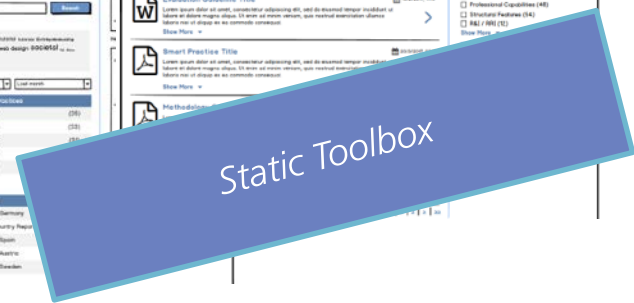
Reset

Evaluation Guideline Title

Lorem ipsum dolor sit amet, consectetur adipiscing elit, sed do eiusmod tempor incididunt ut labore et dolore magna aliqua. Ut enim ad minim veniam, quis nostrud exercitation ullamco laboris nisi ut aliquip ex ea commodo consequat

Show More

Smart Practice Title

Lorem ipsum dolor sit amet, consectetur adipiscing elit, sed do eiusmod tempor incididunt ut labore et dolore magna aliqua. Ut enim ad minim veniam, quis nostrud exercitation ullamco laboris nisi ut aliquip ex ea commodo consequat

Show More

Methodolog

Professional Capabilities (48)
Structural Features (54)
R&I / RRI (12)
Show More

Last month

(26)
(33)

Germany
Country Repor
Spain
Austria
Sweden

Static Toolbox